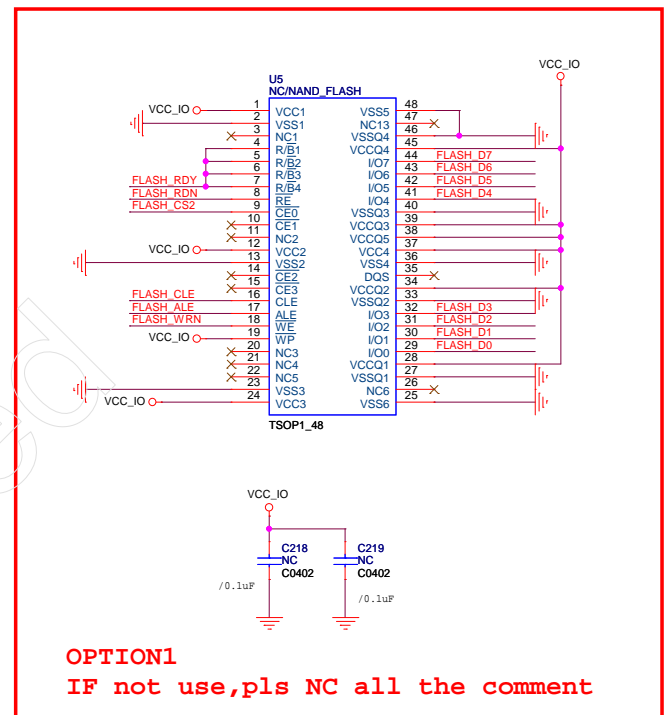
U5
NC/NAND_FLASH

VCC_IO

| | | | | | |
|---|---|---|---|---|---|
| VCC_IO | 1 | VCC1 | VSS5 | 48 | |
| | 2 | VSS1 | NC13 | 47 | |
| | 3 | NC1 | VSSQ4 | 46 | |
| | 4 | R/$\overline{B}$1 | VCCQ4 | 45 | |
| | 5 | R/$\overline{B}$2 | I/O7 | 44 | FLASH_D7 |
| | 6 | R/$\overline{B}$3 | I/O6 | 43 | FLASH_D6 |
| FLASH_RDY | 7 | R/$\overline{B}$4 | I/O5 | 42 | FLASH_D5 |
| FLASH_RDN | 8 | $\overline{RE}$ | I/O4 | 41 | FLASH_D4 |
| FLASH_CS2 | 9 | $\overline{CE0}$ | VSSQ3 | 40 | |
| | 10 | CE1 | VCCQ3 | 39 | |
| | 11 | NC2 | VCCQ5 | 38 | |
| | 12 | VCC2 | VCC4 | 37 | |
| VCC_IO | 13 | VSS2 | VSS4 | 36 | |
| | 14 | $\overline{CE2}$ | DQS | 35 | |
| | 15 | CE3 | VCCQ2 | 34 | |
| FLASH_CLE | 16 | CLE | VSSQ2 | 33 | |
| FLASH_ALE | 17 | ALE | I/O3 | 32 | FLASH_D3 |
| FLASH_WRN | 18 | $\overline{WE}$ | I/O2 | 31 | FLASH_D2 |
| VCC_IO | 19 | WP | I/O1 | 30 | FLASH_D1 |
| | 20 | NC3 | I/O0 | 29 | FLASH_D0 |
| | 21 | NC4 | VCCQ1 | 28 | |
| | 22 | NC5 | VSSQ1 | 27 | |
| | 23 | VSS3 | NC6 | 26 | |
| VCC_IO | 24 | VCC3 | VSS6 | 25 | |

TSOP1_48

VCC_IO

C218
NC
C0402
/0.1uF

C219
NC
C0402
/0.1uF

OPTION1
IF not use,pls NC all the comment